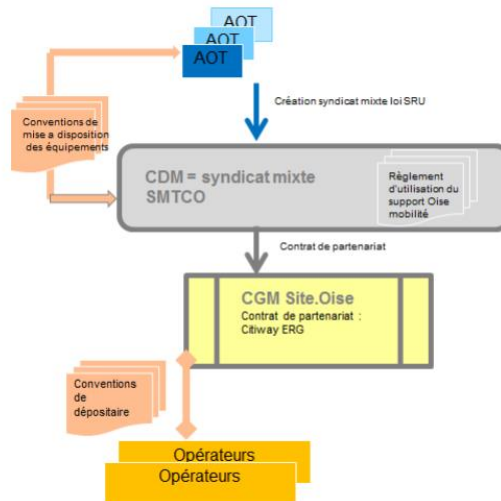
AOT
AOT
AOT

Conventions de mise a disposition des équipements

Création syndicat mixte loi SRU

CDM = syndicat mixte SMTCO

Règlement d'utilisation du support Oise mobilité

Contrat de partenariat

CGM Site.Oise
Contrat de partenariat : Citiway ERG

Conventions de dépositaire

Opérateurs
Opérateurs